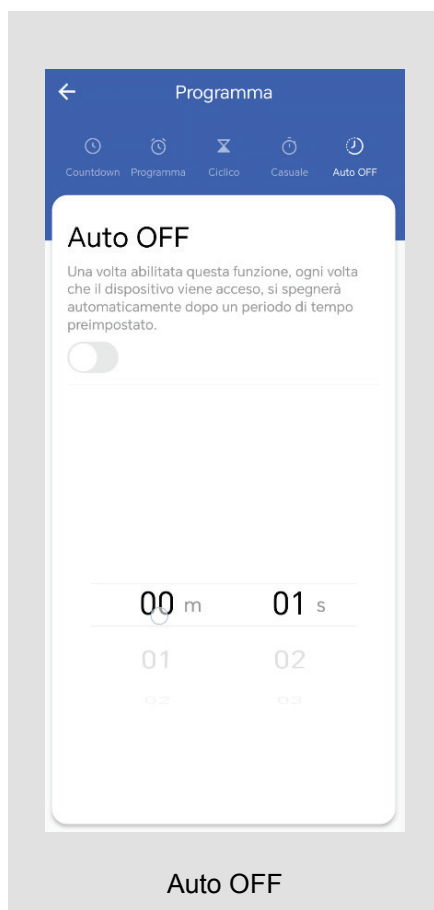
Programma

Countdown Programma Ciclico Casuale Auto OFF

Auto OFF

Una volta abilitata questa funzione, ogni volta che il dispositivo viene acceso, si spegnerà automaticamente dopo un periodo di tempo preimpostato.

00 m 01 s
01 02
02 03

Auto OFF